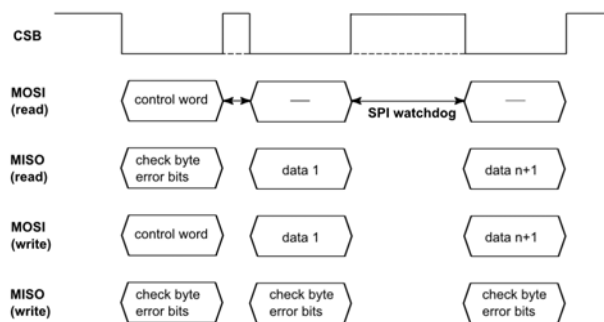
CSB

MOSI (read)
control word
—
SPI watchdog
—

MISO (read)
check byte error bits
data 1
data n+1

MOSI (write)
control word
data 1
data n+1

MISO (write)
check byte error bits
check byte error bits
check byte error bits